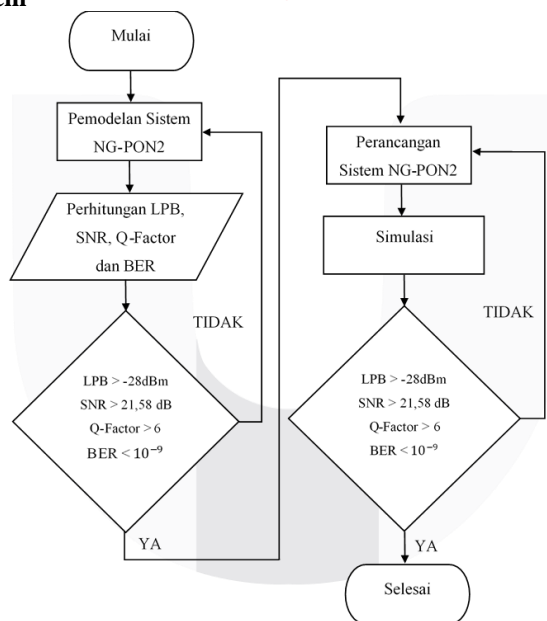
Mulai

Pemodelan Sistem NG-PON2

Perhitungan LPB, SNR, Q-Factor dan BER

TIDAK

LPB > -28dBm
SNR > 21,58 dB
Q-Factor > 6
BER < $10^{-9}$

YA

Perancangan Sistem NG-PON2

Simulasi

TIDAK

LPB > -28dBm
SNR > 21,58 dB
Q-Factor > 6
BER < $10^{-9}$

YA

Selesai